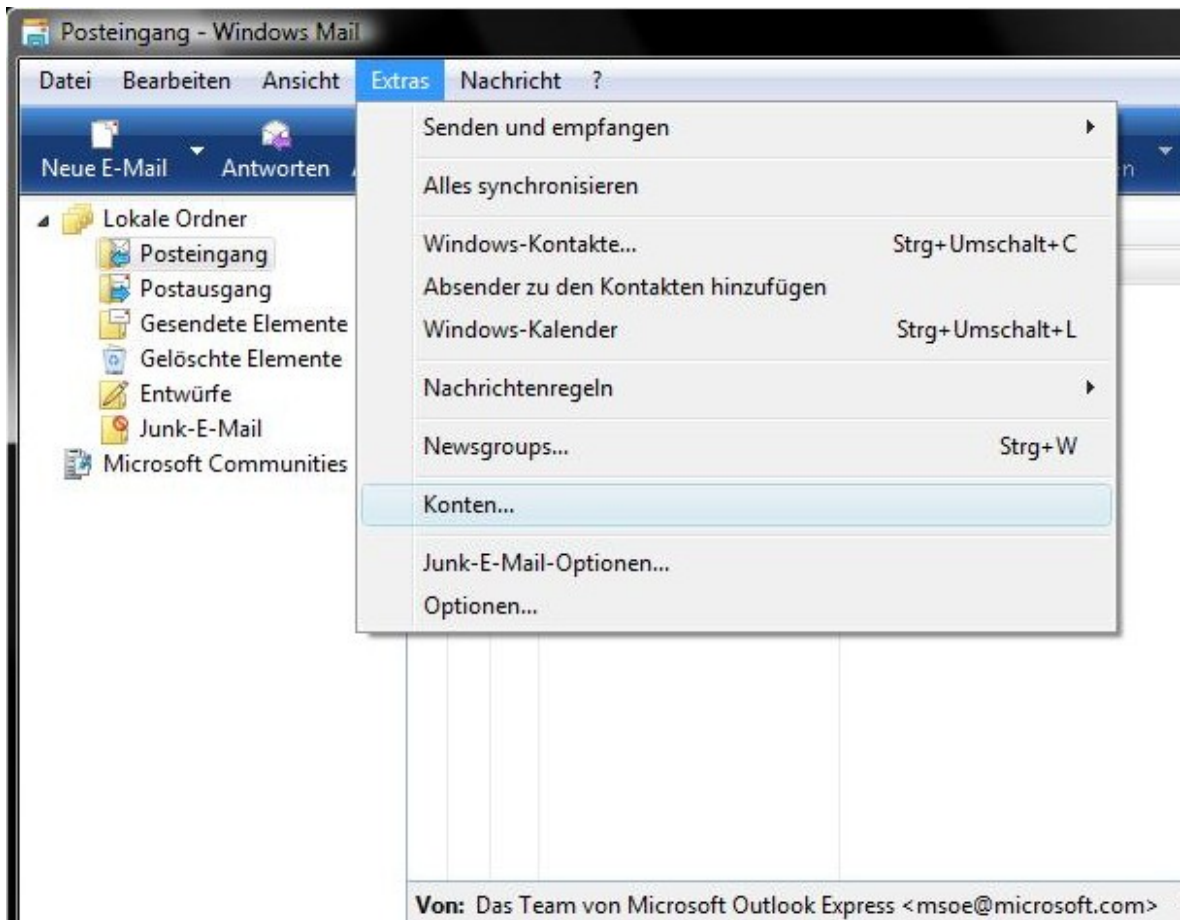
Posteingang - Windows Mail

Datei Bearbeiten Ansicht Extras Nachricht ?

Neue E-Mail Antworten

Senden und empfangen

Alles synchronisieren

Windows-Kontakte... Strg+Umschalt+C
Absender zu den Kontakten hinzufügen
Windows-Kalender Strg+Umschalt+L

Nachrichtenregeln

Newsgroups... Strg+W

Konten...

Junk-E-Mail-Optionen...
Optionen...

Lokale Ordner
Posteingang
Postausgang
Gesendete Elemente
Gelöschte Elemente
Entwürfe
Junk-E-Mail
Microsoft Communities

Von: Das Team von Microsoft Outlook Express <msoe@microsoft.com>